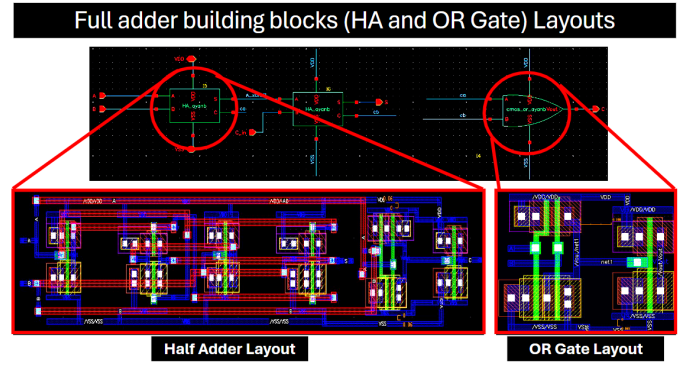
Full adder building blocks (HA and OR Gate) Layouts

VDD
A
B
HA_ayanb
A_sum
HA_ayanb
S
C_in
VSS
VDD
ca
cb
cmos_or_ayanb
VSS

/VDD/VDD
/VDD/VDD
/VSS/VSS
/VSS/VSS
VSS

/VDD/VDD
VDD
/VDD/VDD
net1
/VSS/VSS
VSS

Half Adder Layout

OR Gate Layout